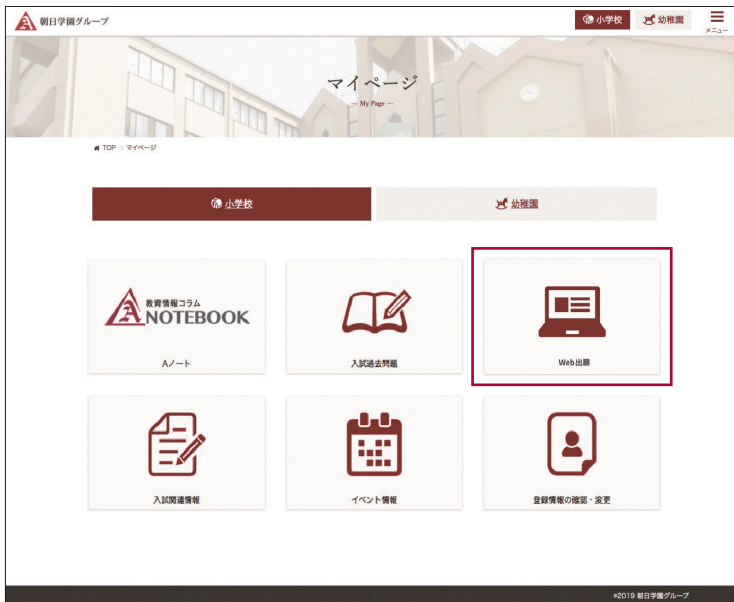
朝日学園グループ

小学校 幼稚園 メニュー

マイページ
— My Page —

TOP > マイページ

小学校 幼稚園

教育情報コラム
NOTEBOOK
Aノート

入試過去問題

Web出願

入試関連情報

イベント情報

登録情報の確認・変更

©2019 朝日学園グループ